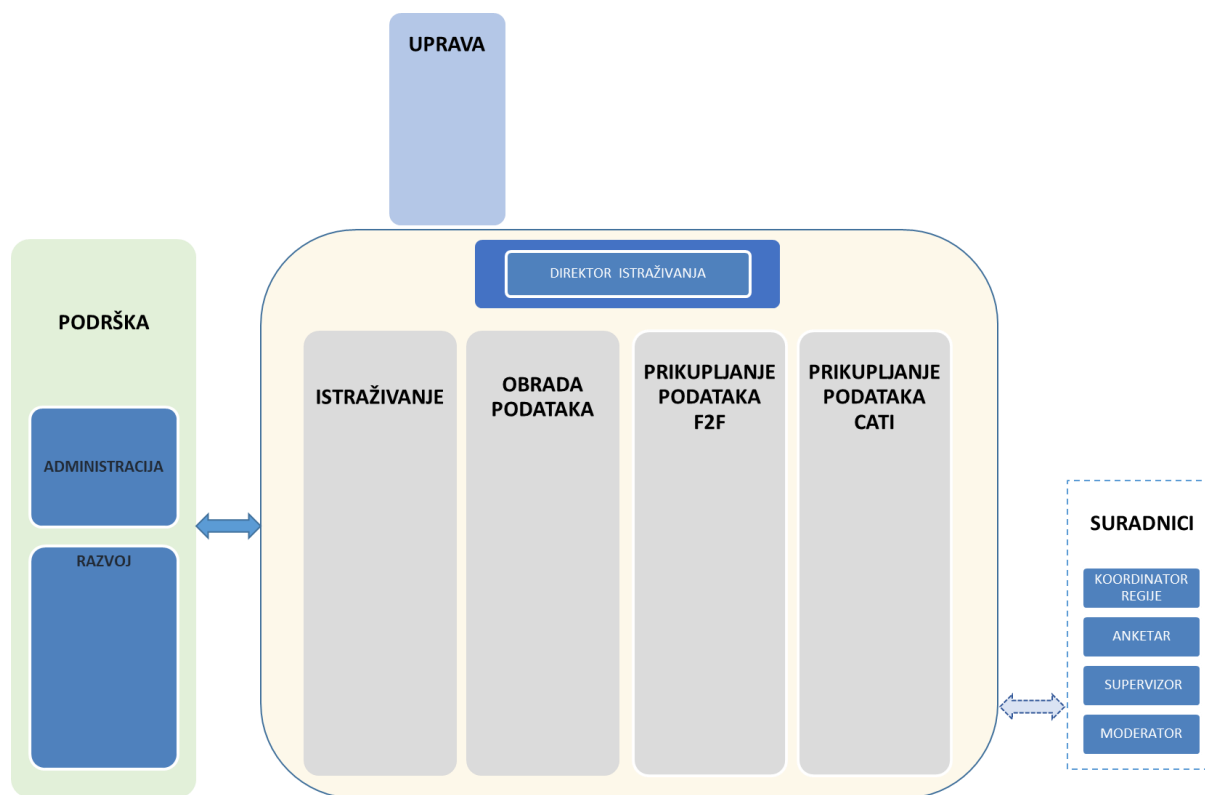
UPRAVA

PODRŠKA

ADMINISTRACIJA

RAZVOJ

DIREKTOR ISTRAŽIVANJA

ISTRAŽIVANJE

OBRADA PODATAKA

PRIKUPLJANJE PODATAKA F2F

PRIKUPLJANJE PODATAKA CATI

SURADNICI

KOORDINATOR REGIJE

ANKETAR

SUPERVIZOR

MODERATOR